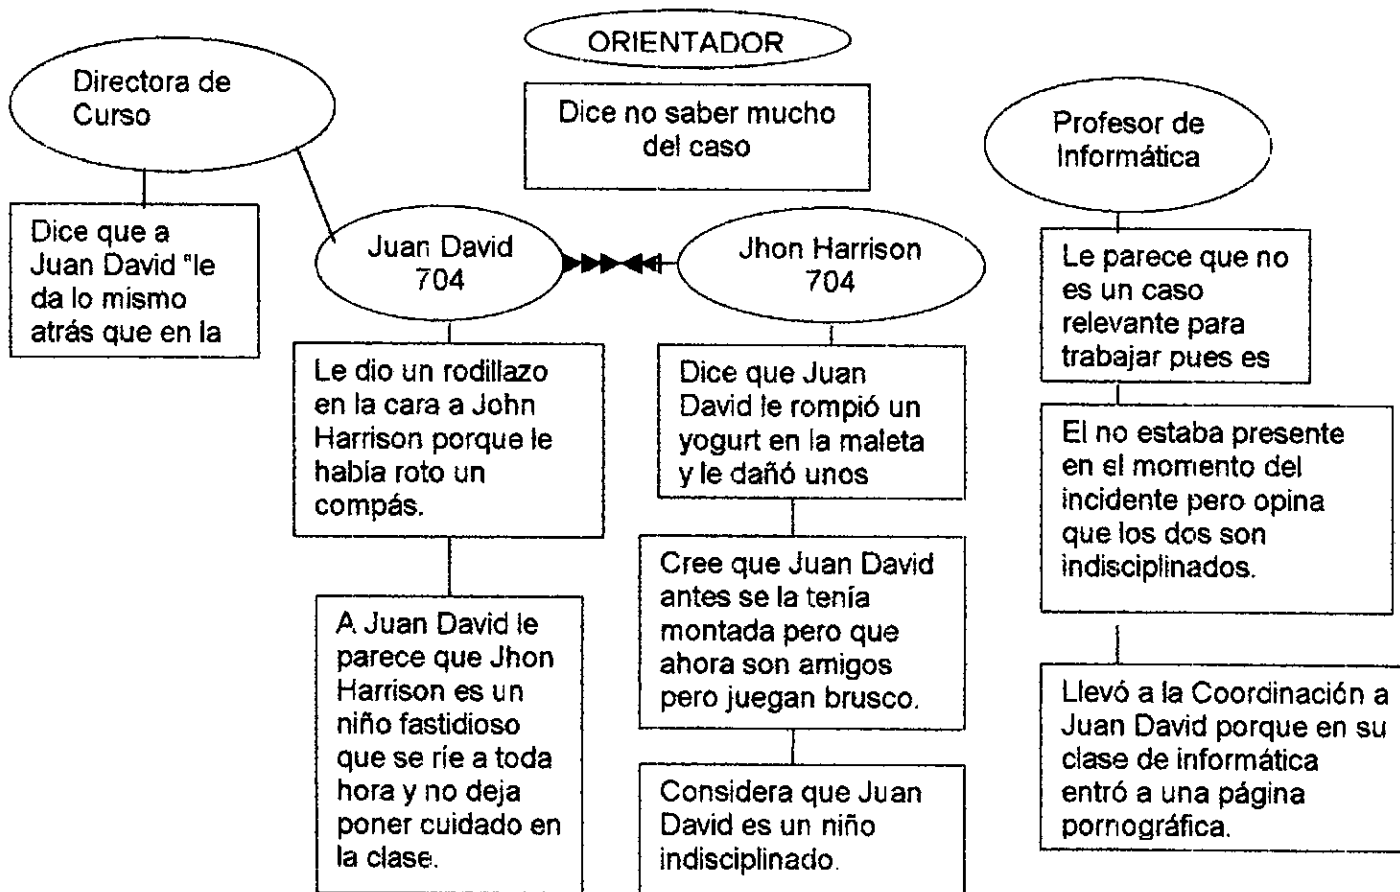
ORIENTADOR

Dice no saber mucho del caso

Directora de Curso

Dice que a Juan David "le da lo mismo atrás que en la

Juan David 704

Le dio un rodillazo en la cara a John Harrison porque le había roto un compás.

A Juan David le parece que Jhon Harrison es un niño fastidioso que se ríe a toda hora y no deja poner cuidado en la clase.

Jhon Harrison 704

Dice que Juan David le rompió un yogurt en la maleta y le dañó unos

Cree que Juan David antes se la tenía montada pero que ahora son amigos pero juegan brusco.

Considera que Juan David es un niño indisciplinado.

Profesor de Informática

Le parece que no es un caso relevante para trabajar pues es

El no estaba presente en el momento del incidente pero opina que los dos son indisciplinados.

Llevó a la Coordinación a Juan David porque en su clase de informática entró a una página pornográfica.